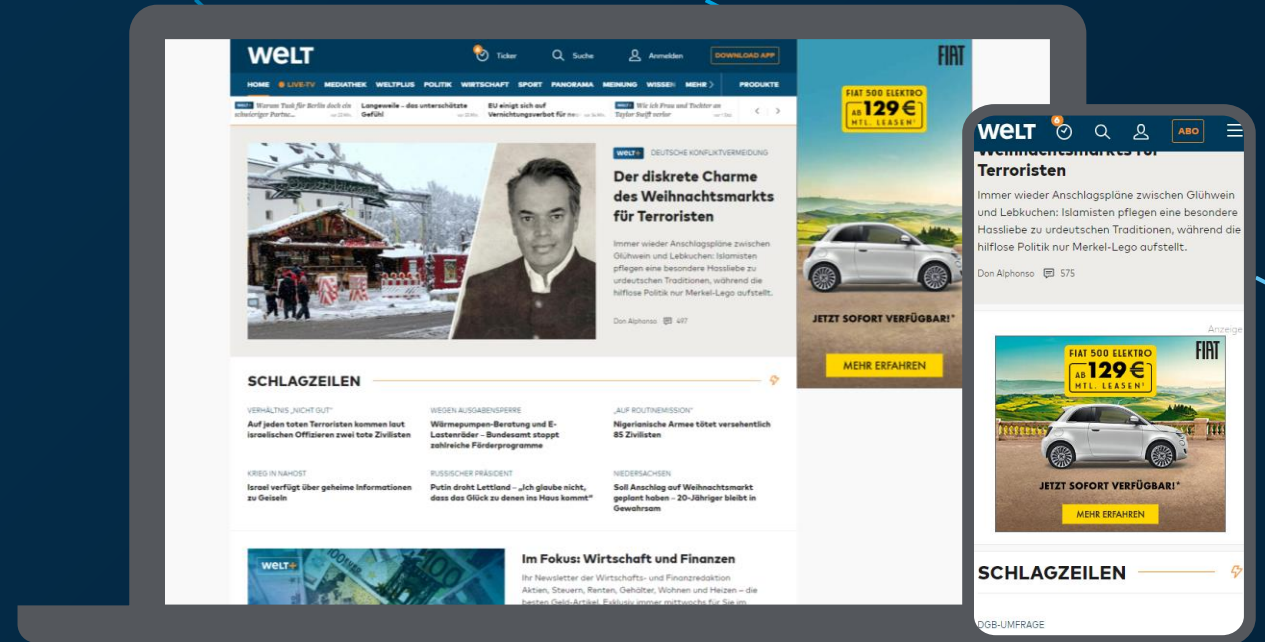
WELT

Ticker Suche Anmelden DOWNLOAD APP

HOME LIVE-TV MEDIATHEK WELTPLUS POLITIK WIRTSCHAFT SPORT PANORAMA MEINUNG WISSEN MEHR PRODUKTE

Warum Tusk für Berlin doch ein schwieriger Partne... Langeweile – das unterschätzte Gefühl EU einigt sich auf Vernichtungsverbot für ne... Wie ich Frau und Tochter an Taylor Swift verlor

FIAT

FIAT 500 ELEKTRO AB 129 € MTL. LEASEN

JETZT SOFORT VERFÜGBAR!

MEHR ERFAHREN

WELT+ DEUTSCHE KONFLIKTVERMEIDUNG

Der diskrete Charme des Weihnachtsmarkts für Terroristen

Immer wieder Anschlagspläne zwischen Glühwein und Lebkuchen: Islamisten pflegen eine besondere Hassliebe zu urdeutschen Traditionen, während die hilflose Politik nur Merkel-Lego aufstellt.

Don Alphonso 497

SCHLAGZEILEN

VERHÄLTNIS „NICHT GUT“
Auf jeden toten Terroristen kommen laut israelischen Offizieren zwei tote Zivilisten

WEGEN AUSGABENSPERRE
Wärmepumpen-Beratung und E-Lastenräder – Bundesamt stoppt zahlreiche Förderprogramme

„AUF ROUTINEMISSION“
Nigerianische Armee tötet versehentlich 85 Zivilisten

KRIEG IN NAHOST
Israel verfügt über geheime Informationen zu Geiseln

RUSSISCHER PRÄSIDENT
Putin droht Lettland – „Ich glaube nicht, dass das Glück zu denen ins Haus kommt“

NIEDERSACHSEN
Soll Anschlag auf Weihnachtsmarkt geplant haben – 20-Jähriger bleibt in Gewahrsam

WELT+

Im Fokus: Wirtschaft und Finanzen

Ihr Newsletter der Wirtschafts- und Finanzredaktion Aktien, Steuern, Renten, Gehälter, Wohnen und Heizen – die besten Geld-Artikel. Exklusiv immer mittwochs für Sie im

WELT 6 ABO

Weihnachtsmarkts für Terroristen

Immer wieder Anschlagspläne zwischen Glühwein und Lebkuchen: Islamisten pflegen eine besondere Hassliebe zu urdeutschen Traditionen, während die hilflose Politik nur Merkel-Lego aufstellt.

Don Alphonso 575

Anzeige

FIAT 500 ELEKTRO AB 129 € MTL. LEASEN

FIAT

JETZT SOFORT VERFÜGBAR!

MEHR ERFAHREN

SCHLAGZEILEN

DGB-UMFRAGE